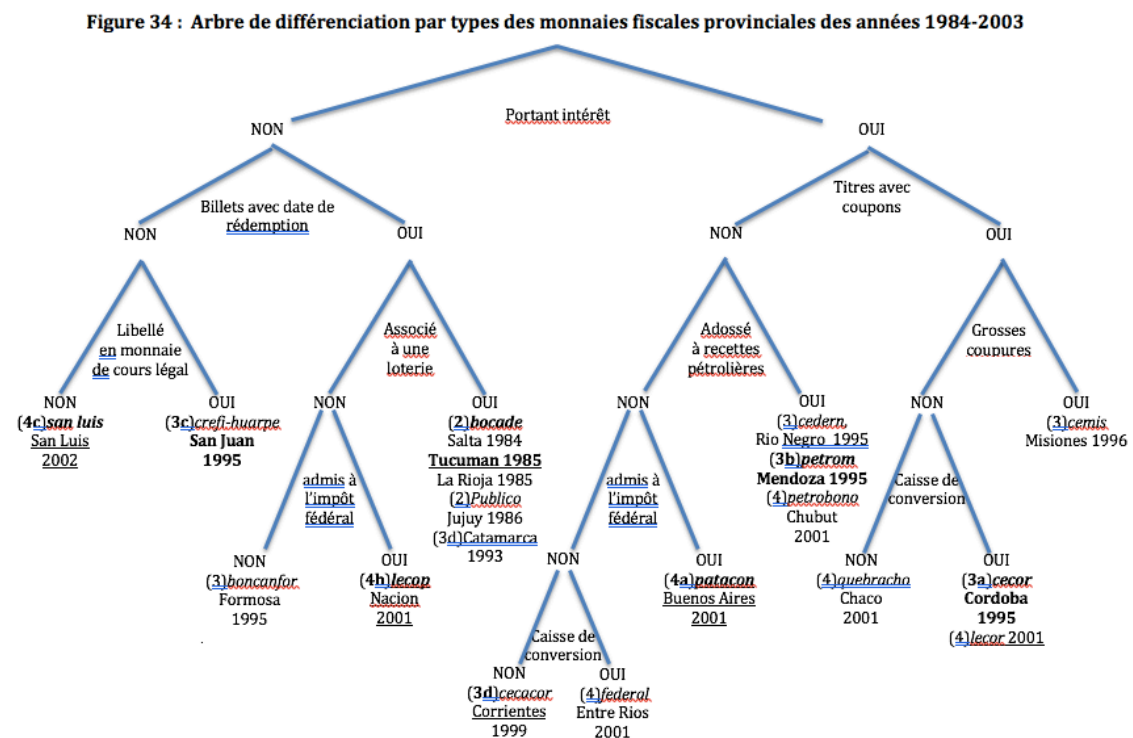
Figure 34 : Arbre de différenciation par types des monnaies fiscales provinciales des années 1984-2003

Portant intérêt

NON

OUI

Billets avec date de rédemption

NON

OUI

Titres avec coupons

NON

OUI

Libellé en monnaie de cours légal

NON
(4c)*san luis*
San Luis
2002

OUI
(3c)*crefi-huarpe*
San Juan
1995

Associé à une loterie

NON

admis à l'impôt fédéral

NON
(3)*boncanfor*
Formosa
1995

OUI
(4h)*lecop*
Nacion
2001

OUI
(2)*bocade*
Salta 1984
Tucuman 1985
La Rioja 1985
(2)*Publico*
Jujuy 1986
(3d)Catamarca
1993

Adossé à recettes pétrolières

NON

admis à l'impôt fédéral

NON

Caisse de conversion

NON
(3d)*cecacor*
Corrientes
1999

OUI
(4)*federal*
Entre Rios
2001

OUI
(4a)*patacon*
Buenos Aires
2001

OUI
(3)*cedern*
Rio Negro 1995
(3b)*petrom*
Mendoza 1995
(4)*petrobono*
Chubut
2001

Grosses coupures

NON

Caisse de conversion

NON
(4)*quebracho*
Chaco
2001

OUI
(3a)*cecor*
Cordoba
1995
(4)*lecor* 2001

OUI
(3)*cemis*
Misiones 1996